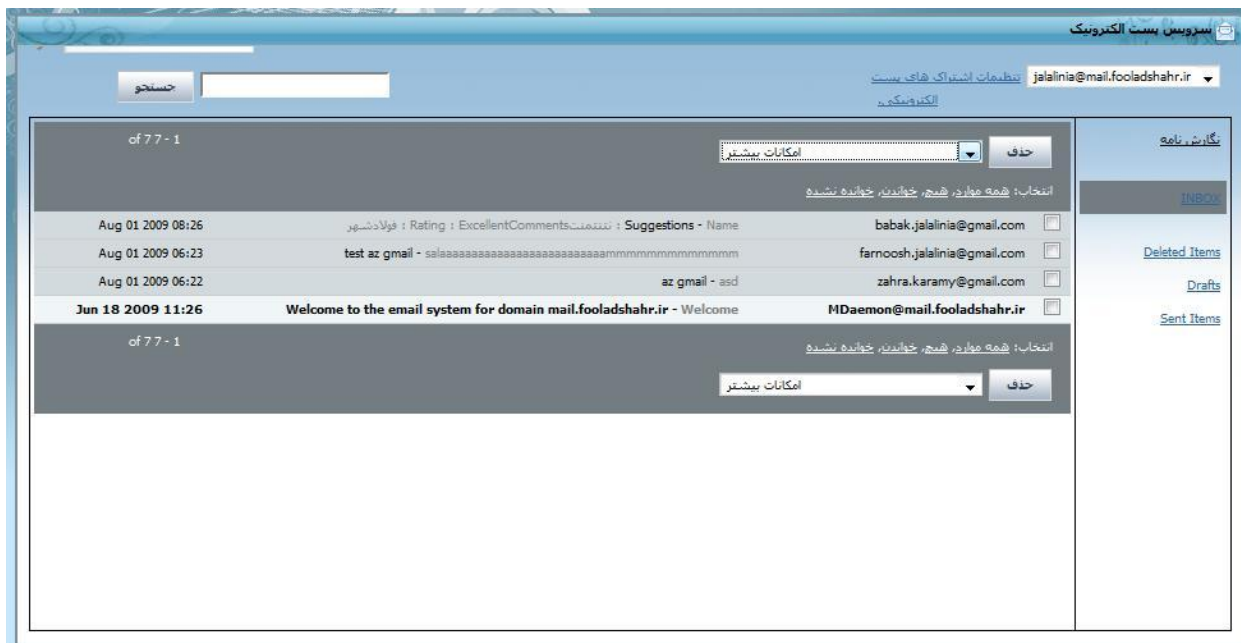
سرویس پست الکترونیک

jalalinia@mail.fooladshahr.ir تنظیمات اشتراک های پست الکترونیکی

جستجو

نگارش نامه

INBOX

Deleted Items

Drafts

Sent Items

حذف امکانات بیشتر of 7 7 - 1

انتخاب: همه موارد، هیچ، خوانده، خوانده نشده

| | | |
|---|---|---|
| babak.jalalinia@gmail.com | Suggestions - Name : تتتتمت Rating : ExcellentComments : فولادشهر | Aug 01 2009 08:26 |
| farnoosh.jalalinia@gmail.com | test az gmail - salaaaaaaaaaaaaaaaaaaaaaaaaaaaammmmmmmmmmmmmm | Aug 01 2009 06:23 |
| zahra.karamy@gmail.com | az gmail - asd | Aug 01 2009 06:22 |
| MDaemon@mail.fooladshahr.ir | Welcome to the email system for domain mail.fooladshahr.ir - Welcome | Jun 18 2009 11:26 |

انتخاب: همه موارد، هیچ، خوانده، خوانده نشده of 7 7 - 1

حذف امکانات بیشتر